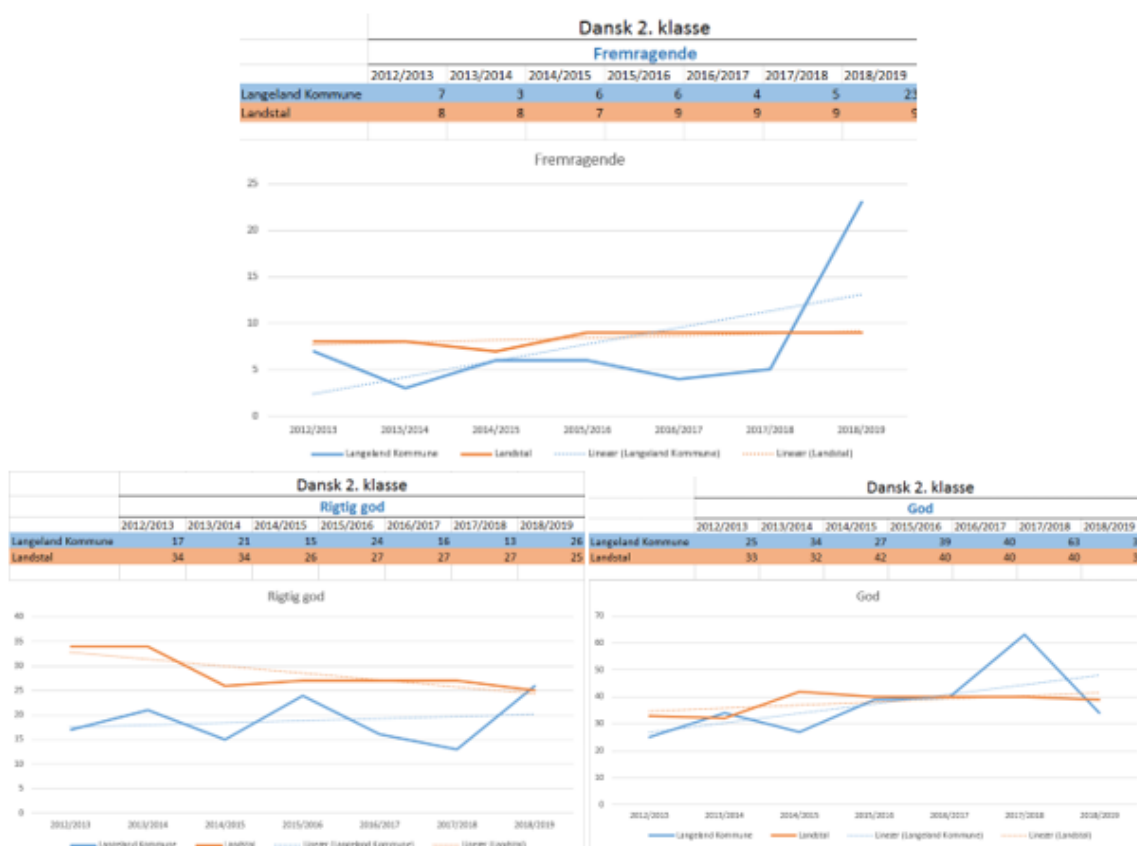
Dansk 2. klasse

Fremragende

| | 2012/2013 | 2013/2014 | 2014/2015 | 2015/2016 | 2016/2017 | 2017/2018 | 2018/2019 |
|---|---|---|---|---|---|---|---|
| Langeland Kommune | 7 | 3 | 6 | 6 | 4 | 5 | 23 |
| Landstal | 8 | 8 | 7 | 9 | 9 | 9 | 9 |

Fremragende

25
20
15
10
5
0

2012/2013 2013/2014 2014/2015 2015/2016 2016/2017 2017/2018 2018/2019

Langeland Kommune Landstal Lineær (Langeland Kommune) Lineær (Landstal)

Dansk 2. klasse

Rigtig god

| | 2012/2013 | 2013/2014 | 2014/2015 | 2015/2016 | 2016/2017 | 2017/2018 | 2018/2019 |
|---|---|---|---|---|---|---|---|
| Langeland Kommune | 17 | 21 | 15 | 24 | 16 | 13 | 26 |
| Landstal | 34 | 34 | 26 | 27 | 27 | 27 | 25 |

Rigtig god

40
35
30
25
20
15
10
5
0

2012/2013 2013/2014 2014/2015 2015/2016 2016/2017 2017/2018 2018/2019

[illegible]

Dansk 2. klasse

God

| | 2012/2013 | 2013/2014 | 2014/2015 | 2015/2016 | 2016/2017 | 2017/2018 | 2018/2019 |
|---|---|---|---|---|---|---|---|
| Langeland Kommune | 25 | 34 | 27 | 39 | 40 | 63 | 3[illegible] |
| Landstal | 33 | 32 | 42 | 40 | 40 | 40 | 3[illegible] |

God

70
60
50
40
30
20
10
0

2012/2013 2013/2014 2014/2015 2015/2016 2016/2017 2017/2018 2018/2019

Langeland Kommune Landstal Lineær (Langeland Kommune) Lineær (Landstal)